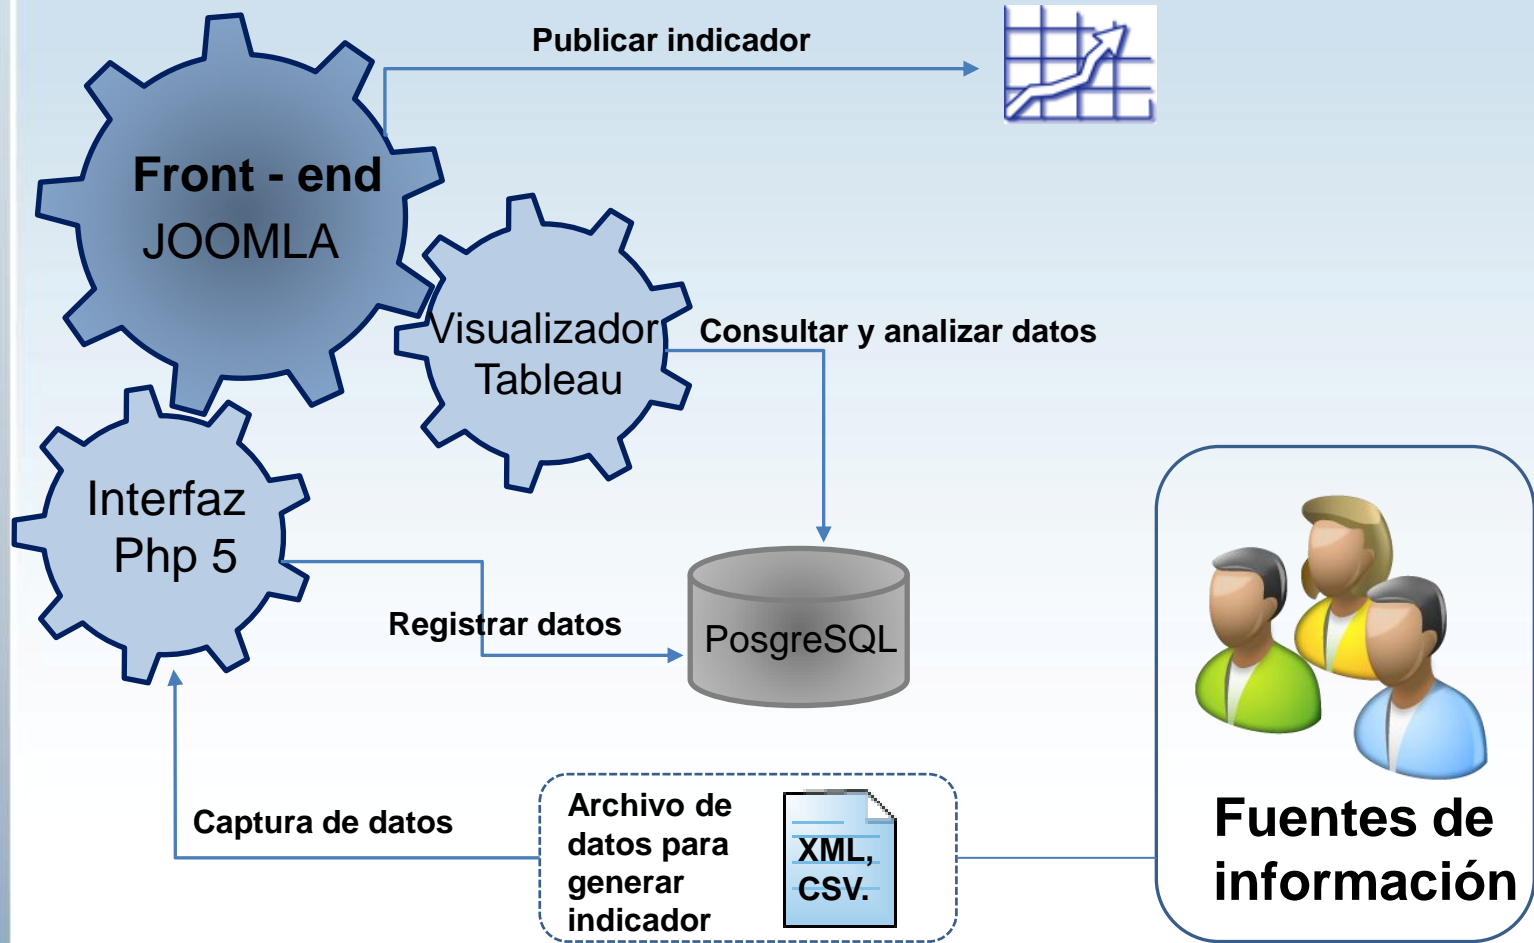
Publicar indicador

Front - end
JOOMLA

Visualizador
Tableau

Consultar y analizar datos

Interfaz
Php 5

Registrar datos

PosgreSQL

Captura de datos

Archivo de datos para generar indicador

XML, CSV.

Fuentes de información